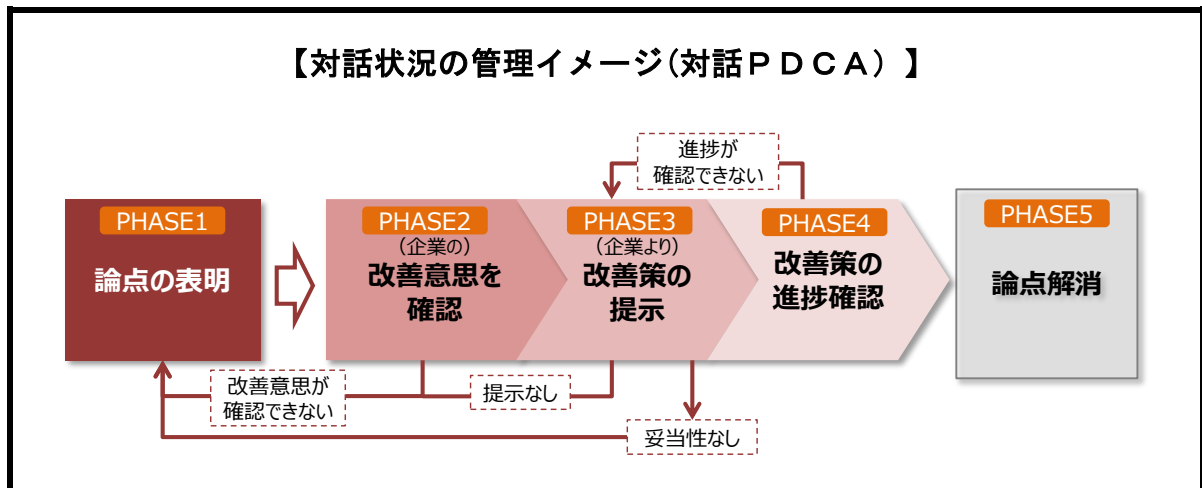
【対話状況の管理イメージ(対話ＰＤＣＡ）】

進捗が
確認できない

PHASE1
論点の表明

PHASE2
（企業の）
改善意思を
確認

PHASE3
（企業より）
改善策の
提示

PHASE4
改善策の
進捗確認

PHASE5
論点解消

改善意思が
確認できない

提示なし

妥当性なし